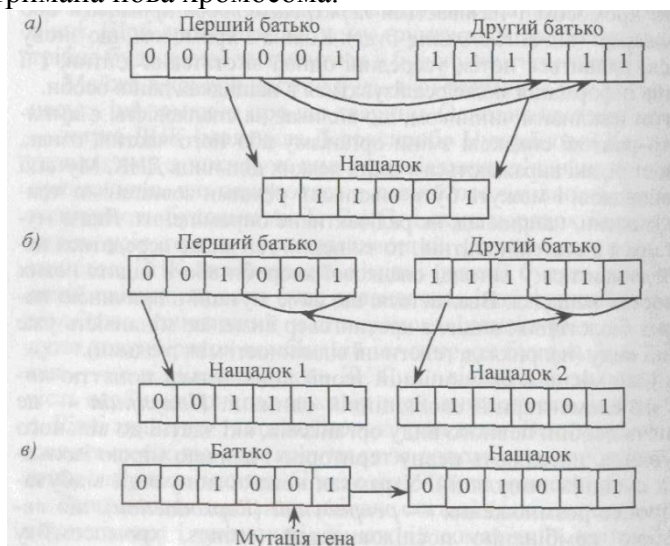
римана нова хромосома.

а)

Перший батько

| 0 | 0 | 1 | 0 | 0 | 1 |
|---|---|---|---|---|---|

Другий батько

| 1 | 1 | 1 | 1 | 1 | 1 |
|---|---|---|---|---|---|

Нащадок

| 1 | 1 | 1 | 0 | 0 | 1 |
|---|---|---|---|---|---|

б)

Перший батько

| 0 | 0 | 1 | 0 | 0 | 1 |
|---|---|---|---|---|---|

Другий батько

| 1 | 1 | 1 | 1 | 1 | 1 |
|---|---|---|---|---|---|

Нащадок 1

| 0 | 0 | 1 | 1 | 1 | 1 |
|---|---|---|---|---|---|

Нащадок 2

| 1 | 1 | 1 | 0 | 0 | 1 |
|---|---|---|---|---|---|

в)

Батько

| 0 | 0 | 1 | 0 | 0 | 1 |
|---|---|---|---|---|---|

Нащадок

| 0 | 0 | 1 | 0 | 1 | 1 |
|---|---|---|---|---|---|

Мутація гена